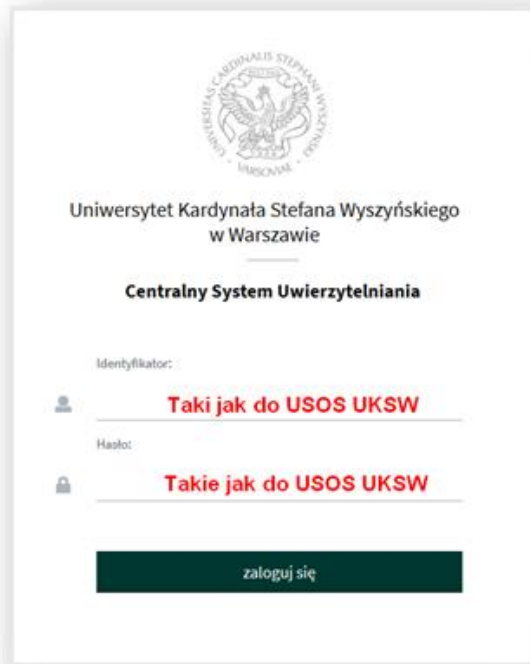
UNIVERSITAS CARDINALIS STEPHANI WYSZYŃSKI VARSOVIAE

Uniwersytet Kardynała Stefana Wyszyńskiego w Warszawie

Centralny System Uwierzytelniania

Identyfikator:

Taki jak do USOS UKSW

Hasło:

Takie jak do USOS UKSW

zaloguj się